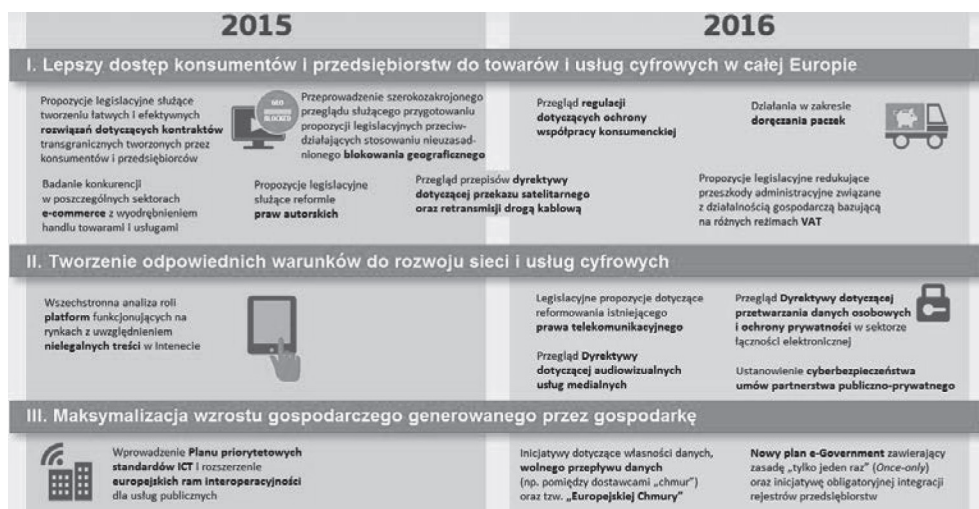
2015

2016

I. Lepszy dostęp konsumentów i przedsiębiorstw do towarów i usług cyfrowych w całej Europie

Propozycje legislacyjne służące tworzeniu łatwych i efektywnych rozwiązań dotyczących kontraktów transgranicznych tworzonych przez konsumentów i przedsiębiorców

GEO BLOCKED

Przeprowadzenie szerokozakrojonego przeglądu służącego przygotowaniu propozycji legislacyjnych przeciwdziałających stosowaniu nieuzasadnionego blokowania geograficznego

Badanie konkurencji w poszczególnych sektorach e-commerce z wyodrębnieniem handlu towarami i usługami

Propozycje legislacyjne służące reformie praw autorskich

Przegląd przepisów dyrektywy dotyczącej przekazu satelitarnego oraz retransmisji drogą kablową

Przegląd regulacji dotyczących ochrony współpracy konsumenckiej

Działania w zakresie doręczania paczek

Propozycje legislacyjne redukujące przeszkody administracyjne związane z działalnością gospodarczą bazującą na różnych reżimach VAT

II. Tworzenie odpowiednich warunków do rozwoju sieci i usług cyfrowych

Wszechstronna analiza roli platform funkcjonujących na rynkach z uwzględnieniem nielegalnych treści w Intenecie

Legislacyjne propozycje dotyczące reformowania istniejącego prawa telekomunikacyjnego

Przegląd Dyrektywy dotyczącej audiowizualnych usług medialnych

Przegląd Dyrektywy dotyczącej przetwarzania danych osobowych i ochrony prywatności w sektorze łączności elektronicznej

Ustanowienie cyberbezpieczeństwa umów partnerstwa publiczno-prywatnego

III. Maksymalizacja wzrostu gospodarczego generowanego przez gospodarkę

Wprowadzenie Planu priorytetowych standardów ICT i rozszerzenie europejskich ram interoperacyjności dla usług publicznych

Inicjatywy dotyczące własności danych, wolnego przepływu danych (np. pomiędzy dostawcami „chmur") oraz tzw. „Europejskiej Chmury"

Nowy plan e-Government zawierający zasadę „tylko jeden raz" (Once-only) oraz inicjatywę obligatoryjnej integracji rejestrów przedsiębiorstw